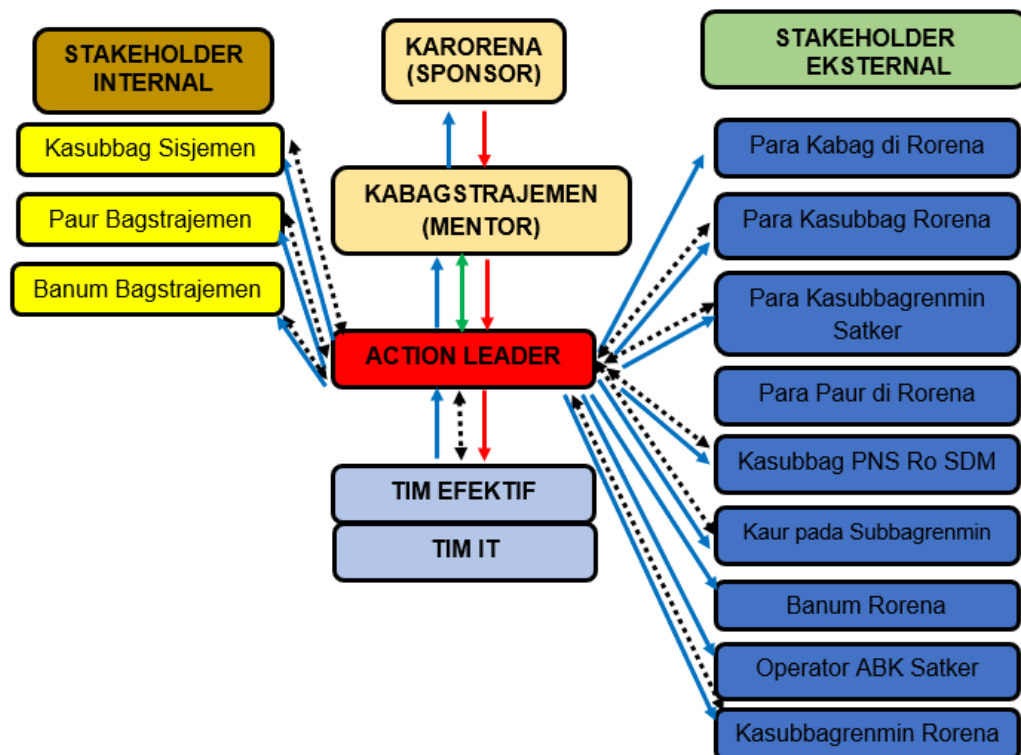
STAKEHOLDER INTERNAL

Kasubbag Sisjemen

Paur Bagstrajemen

Banum Bagstrajemen

KARORENA (SPONSOR)

KABAGSTRAJEMEN (MENTOR)

ACTION LEADER

TIM EFEKTIF

TIM IT

STAKEHOLDER EKSTERNAL

Para Kabag di Rorena

Para Kasubbag Rorena

Para Kasubbagrenmin Satker

Para Paur di Rorena

Kasubbag PNS Ro SDM

Kaur pada Subbagrenmin

Banum Rorena

Operator ABK Satker

Kasubbagrenmin Rorena